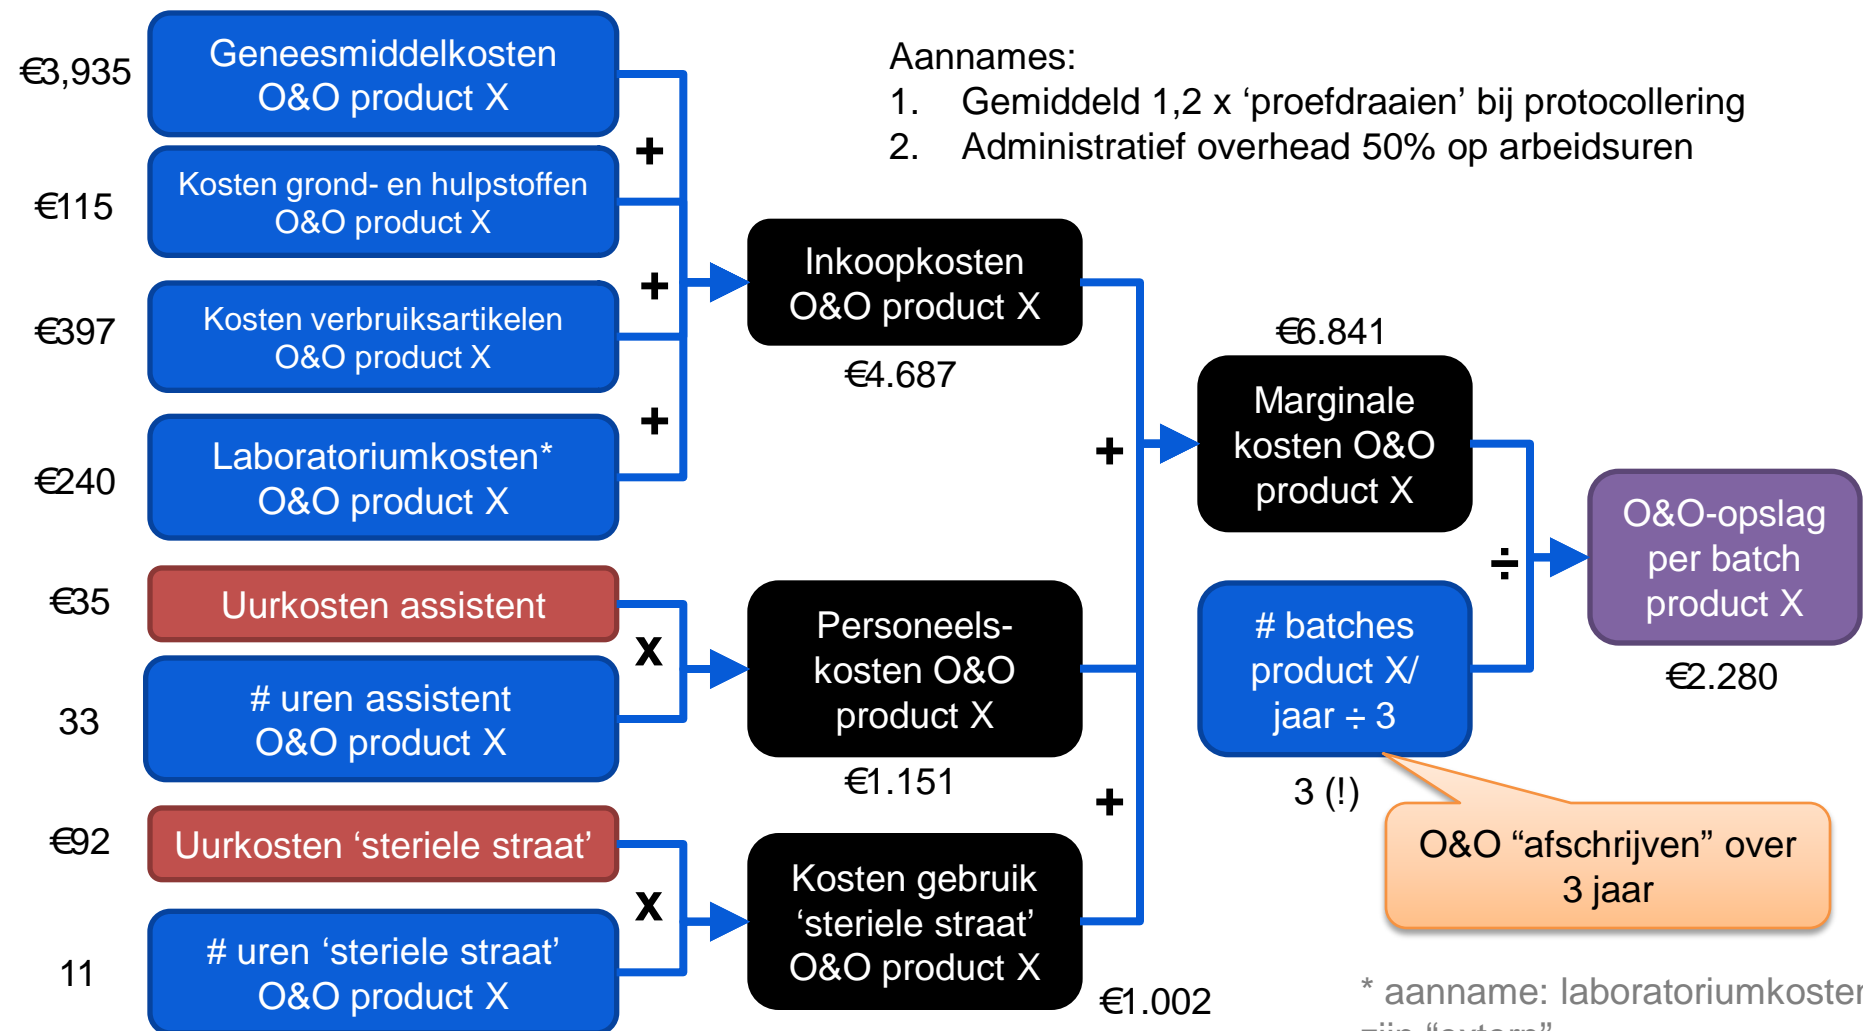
€3,935
Geneesmiddelkosten O&O product X

€115
Kosten grond- en hulpstoffen O&O product X

€397
Kosten verbruiksartikelen O&O product X

€240
Laboratoriumkosten* O&O product X

€35
Uurkosten assistent

33
# uren assistent O&O product X

€92
Uurkosten ‘steriele straat’

11
# uren ‘steriele straat’ O&O product X

+
+
+
X
X

Aannames:
1. Gemiddeld 1,2 x ‘proefdraaien’ bij protocollering
2. Administratief overhead 50% op arbeidsuren

Inkoopkosten O&O product X
€4.687

Personeels-kosten O&O product X
€1.151

Kosten gebruik ‘steriele straat’ O&O product X
€1.002

+
+

€6.841
Marginale kosten O&O product X

# batches product X/ jaar ÷ 3
3 (!)

÷

O&O-opslag per batch product X
€2.280

O&O “afschrijven” over 3 jaar

* aanname: laboratoriumkoster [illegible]
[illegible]